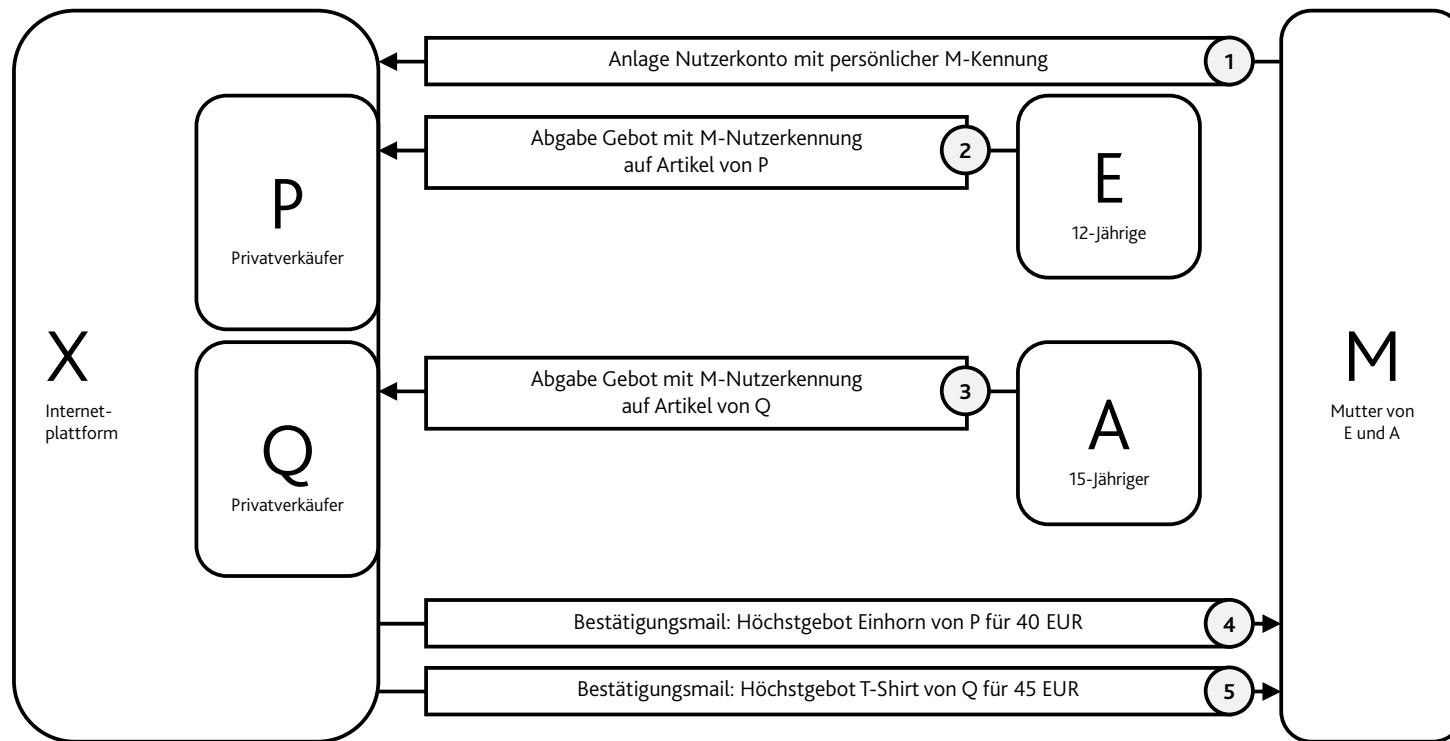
X
Internetplattform

P
Privatverkäufer

Q
Privatverkäufer

1
Anlage Nutzerkonto mit persönlicher M-Kennung

2
Abgabe Gebot mit M-Nutzerkennung auf Artikel von P

E
12-Jährige

3
Abgabe Gebot mit M-Nutzerkennung auf Artikel von Q

A
15-Jähriger

M
Mutter von E und A

4
Bestätigungsmail: Höchstgebot Einhorn von P für 40 EUR

5
Bestätigungsmail: Höchstgebot T-Shirt von Q für 45 EUR